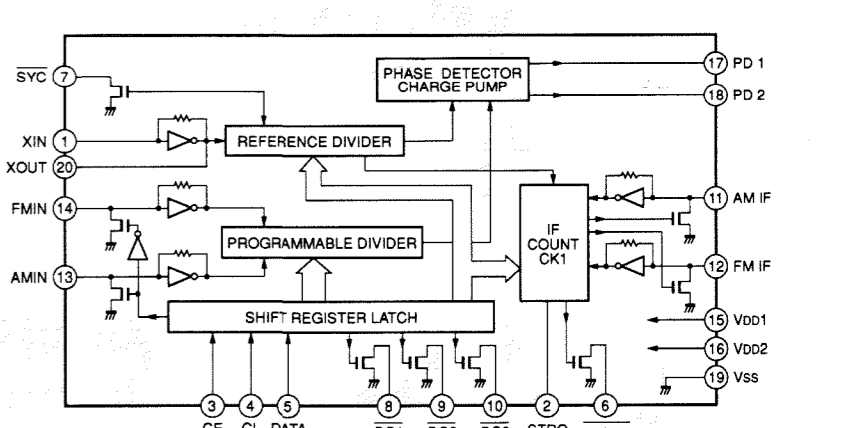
$\overline{SYC}$ 7
XIN 1
XOUT 20
FMIN 14
AMIN 13
PHASE DETECTOR CHARGE PUMP
REFERENCE DIVIDER
PROGRAMMABLE DIVIDER
SHIFT REGISTER LATCH
IF COUNT CK1
17 PD 1
18 PD 2
11 AM IF
12 FM IF
15 VDD1
16 VDD2
19 VSS
3 4 5 8 9 10 2 6
CE CL DATA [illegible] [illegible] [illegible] STRO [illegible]